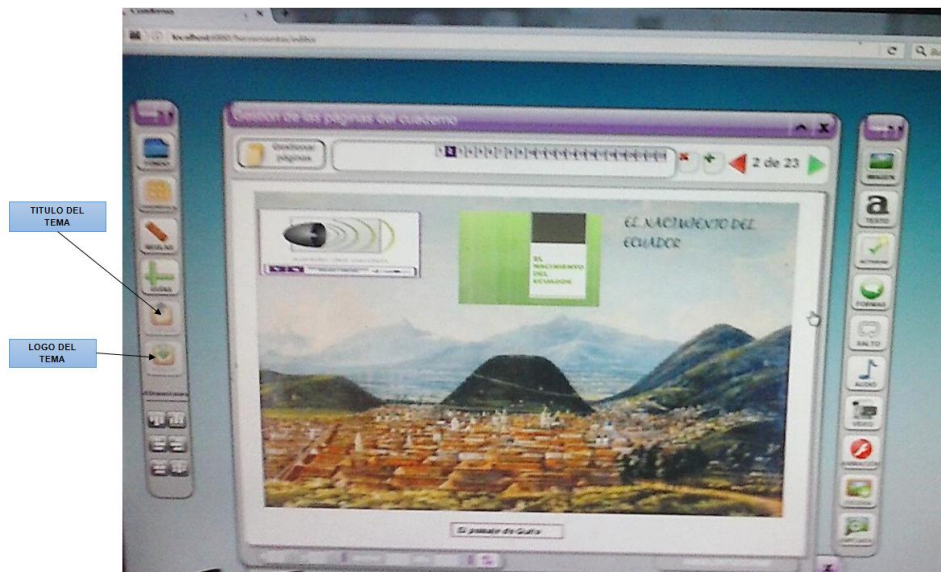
TITULO DEL TEMA

LOGO DEL TEMA

Cuaderno

localhost

Gestión de las páginas del cuaderno

Gestionar páginas

2 de 23

EL NACIMIENTO DEL ECUADOR

EL NACIMIENTO DEL ECUADOR

El poblador de Quito

FONDO

REGLAS

GUÍAS

IMAGEN

TEXTO

ACTIVIDAD

FORMAS

SALTO

AUDIO

VIDEO

ANIMACIÓN